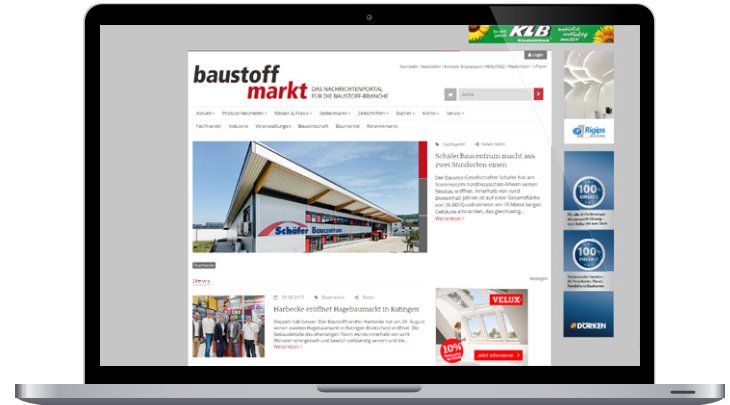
KLB

Login

baustoff markt

DAS NACHRICHTENPORTAL FÜR DIE BAUSTOFF-BRANCHE

Startseite | Newsletter | Kontakt | Impressum | Hilfe/FAQ | Mediadaten | ePaper

Suche

Aktuell • Produkt-Neuheiten • Wissen & Praxis • Stellenmarkt • Zeitschriften • Bücher • Archiv • Service •

Fachhandel Industrie Veranstaltungen Bauwirtschaft Baumarkt Bekanntmacht

Schäfer Baucentrum

Fachhandel

Schäfer Baucentrum macht aus zwei Standorten einen

Weiterlesen »

Rigips

100 JAHRE

100 JAHRE

DÖRKEN

Harbecke eröffnet Hagebaumarkt in Ratingen

29.08.2017

Baumarkt

Weiterlesen »

VELUX

10%

Jetzt informieren